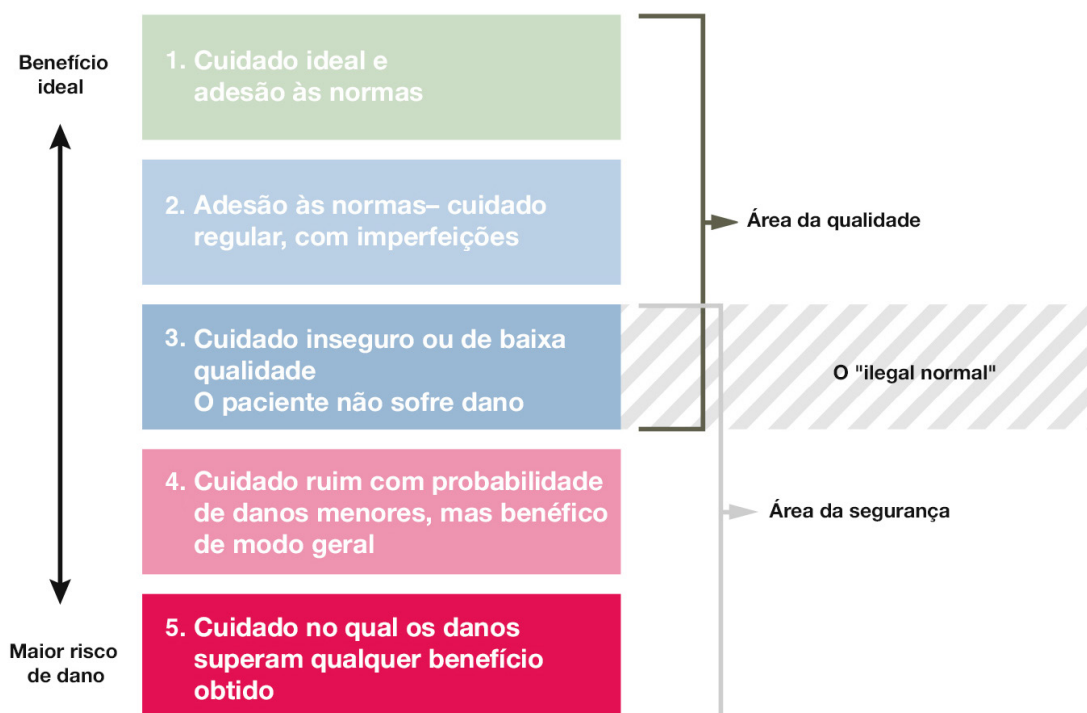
Benefício ideal

1. Cuidado ideal e adesão às normas

2. Adesão às normas– cuidado regular, com imperfeições

3. Cuidado inseguro ou de baixa qualidade
O paciente não sofre dano

4. Cuidado ruim com probabilidade de danos menores, mas benéfico de modo geral

5. Cuidado no qual os danos superam qualquer benefício obtido

Maior risco de dano

Área da qualidade

O "ilegal normal"

Área da segurança